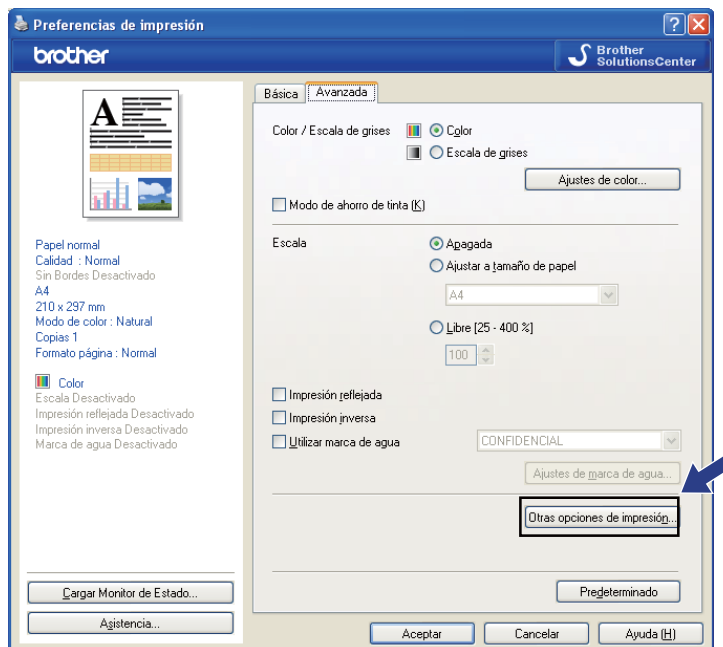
Preferencias de impresión

brother

Brother SolutionsCenter

A

Papel normal
Calidad : Normal
Sin Bordes Desactivado
A4
210 x 297 mm
Modo de color : Natural
Copias 1
Formato página : Normal

Color
Escala Desactivado
Impresión reflejada Desactivado
Impresión inversa Desactivado
Marca de agua Desactivado

Cargar Monitor de Estado...

Asistencia...

Básica | Avanzada

Color / Escala de grises
Color
Escala de grises
Ajustes de color...

Modo de ahorro de tinta (K)

Escala
Apagada
Ajustar a tamaño de papel
A4
Libre [25 - 400 %]
100

Impresión reflejada
Impresión inversa
Utilizar marca de agua
CONFIDENCIAL
Ajustes de marca de agua...

Otras opciones de impresión...

Predeterminado

Aceptar
Cancelar
Ayuda (H)